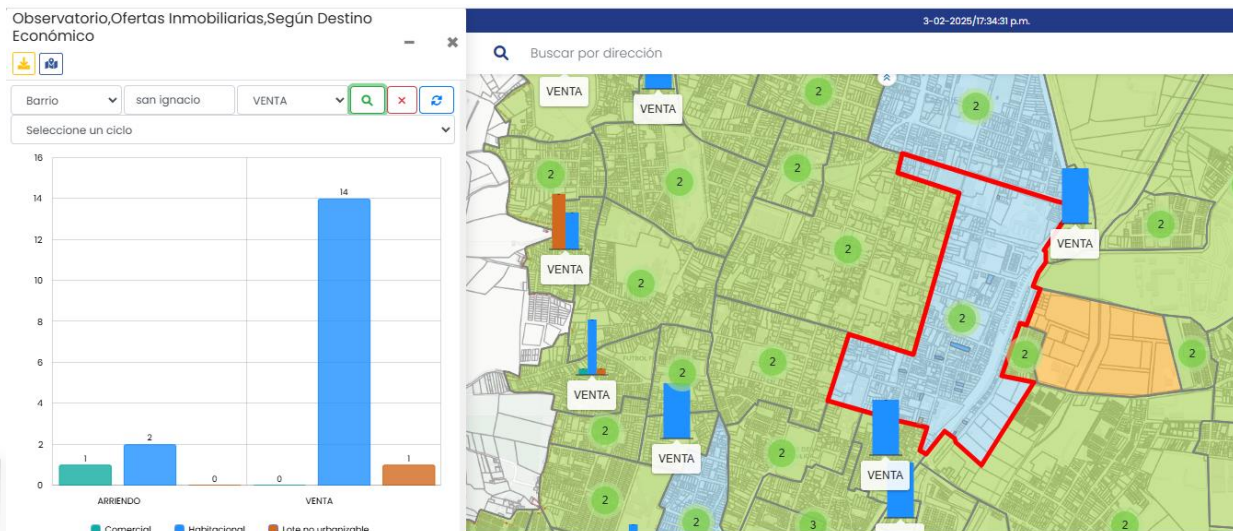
Observatorio,Ofertas Inmobiliarias,Según Destino Económico

Barrio
san ignacio
VENTA
Seleccione un ciclo

| | Comercial | Habitacional | Lote no urbanizable |
|---|---|---|---|
| ARRIENDO | 1 | 2 | 0 |
| VENTA | 0 | 14 | 1 |

16
14
12
10
8
6
4
2
0

Comercial
Habitacional
Lote no urbanizable

3-02-2025/17:34:31 p.m.

Buscar por dirección

VENTA
VENTA
2
2
2
2
VENTA
2
VENTA
2
2
2
2
VENTA
2
2
2
VENTA
2
VENTA
2
VENTA
2
2
2
3
2